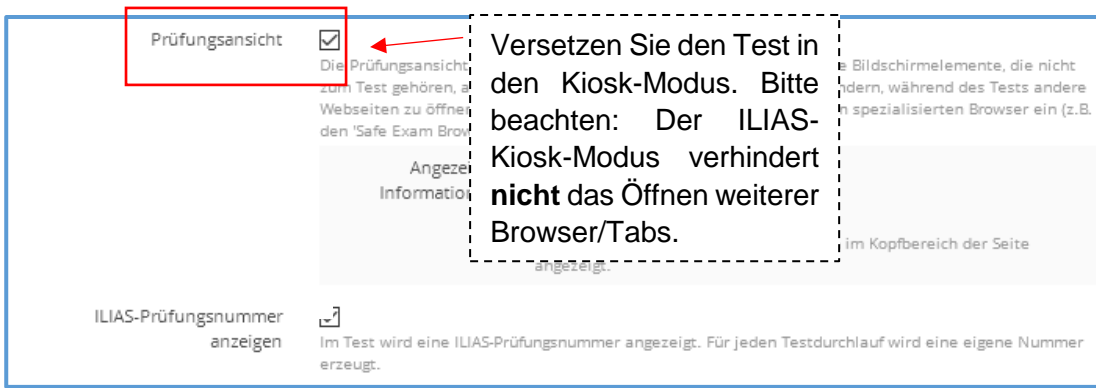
Prüfungsansicht

Versetzen Sie den Test in den Kiosk-Modus. Bitte beachten: Der ILIAS-Kiosk-Modus verhindert **nicht** das Öffnen weiterer Browser/Tabs.

Die Prüfungsansicht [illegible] e Bildschirmelemente, die nicht zum Test gehören, a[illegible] ndern, während des Tests andere Webseiten zu öffne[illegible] n spezialisierten Browser ein (z.B. den 'Safe Exam Brow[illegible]

Angeze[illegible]
Informatio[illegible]

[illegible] im Kopfbereich der Seite angezeigt.

ILIAS-Prüfungsnummer anzeigen

Im Test wird eine ILIAS-Prüfungsnummer angezeigt. Für jeden Testdurchlauf wird eine eigene Nummer erzeugt.